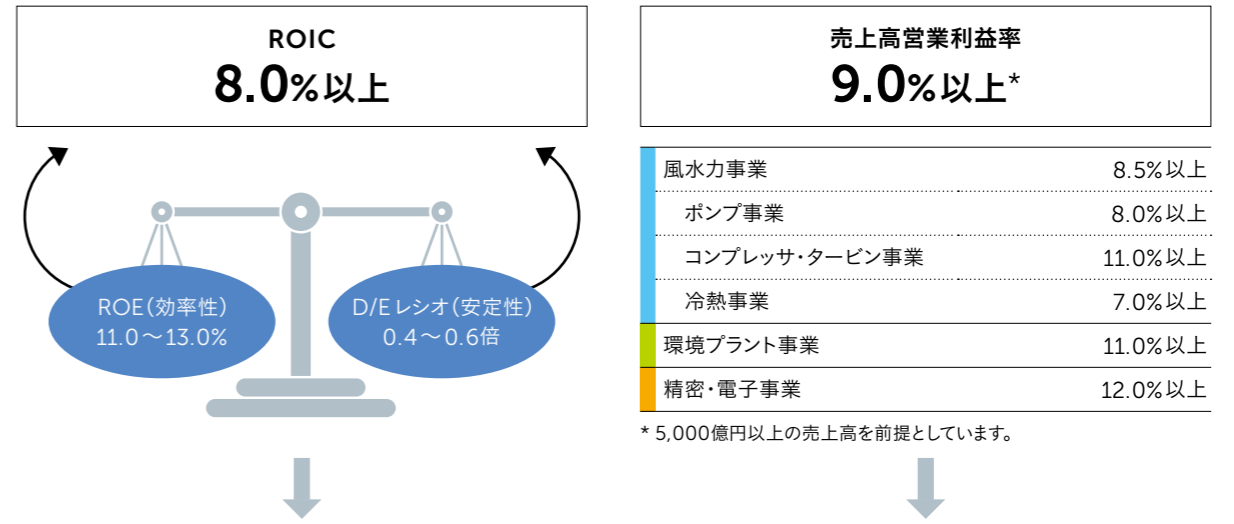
ROIC
8.0%以上

ROE(効率性)
11.0〜13.0%

D/Eレシオ(安定性)
0.4〜0.6倍

売上高営業利益率
9.0%以上*

| | |
|---|---|
| 風水力事業 | 8.5%以上 |
| ポンプ事業 | 8.0%以上 |
| コンプレッサ・タービン事業 | 11.0%以上 |
| 冷熱事業 | 7.0%以上 |
| 環境プラント事業 | 11.0%以上 |
| 精密・電子事業 | 12.0%以上 |

* 5,000億円以上の売上高を前提としています。